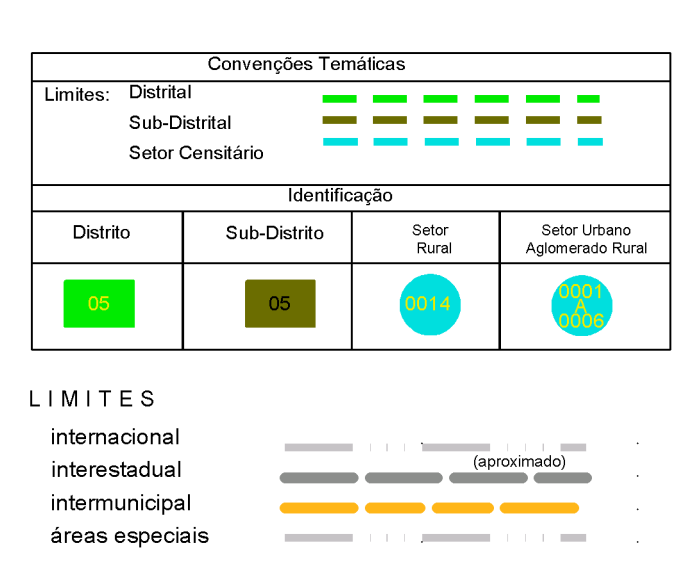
Convenções Temáticas

Limites: Distrital
Sub-Distrital
Setor Censitário

Identificação

| Distrito | Sub-Distrito | Setor Rural | Setor Urbano Aglomerado Rural |
|---|---|---|---|
| 05 | 05 | 0014 | 0001 A 0006 |

LIMITES

internacional
interestadual (aproximado)
intermunicipal
áreas especiais